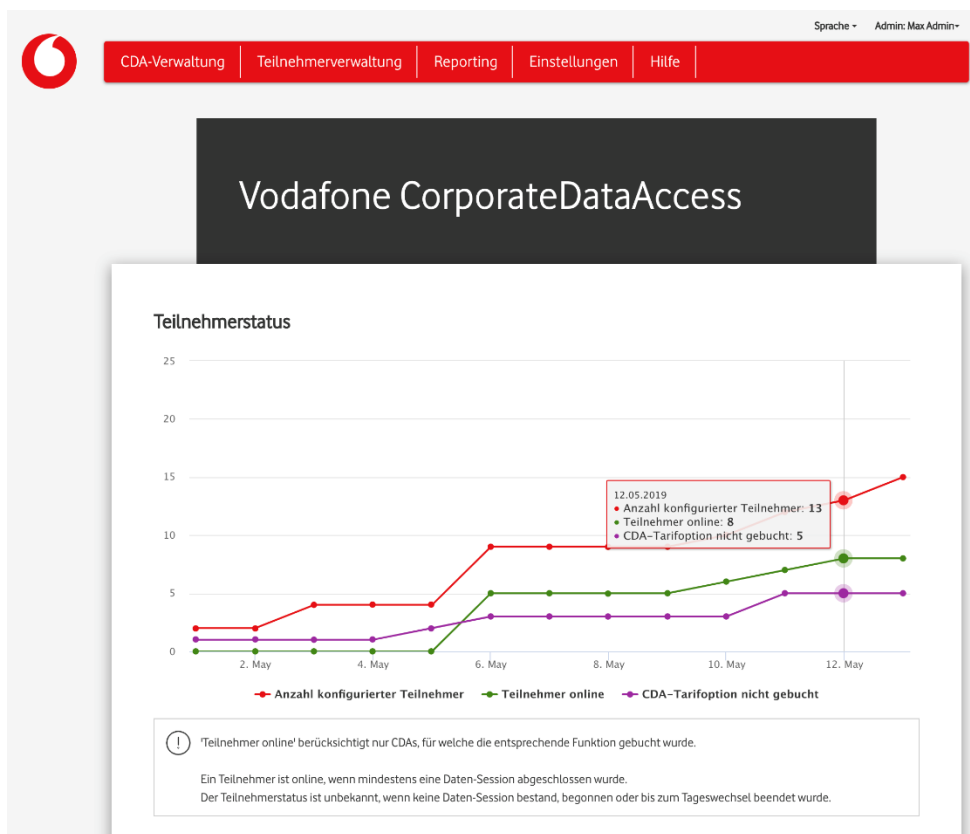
Sprache ▾ Admin: Max Admin ▾

CDA-Verwaltung | Teilnehmerverwaltung | Reporting | Einstellungen | Hilfe

Vodafone CorporateDataAccess

Teilnehmerstatus

25
20
15
10
5
0

2. May 4. May 6. May 8. May 10. May 12. May

12.05.2019
● Anzahl konfigurierter Teilnehmer: 13
● Teilnehmer online: 8
● CDA-Tarifoption nicht gebucht: 5

Anzahl konfigurierter Teilnehmer   Teilnehmer online   CDA-Tarifoption nicht gebucht

'Teilnehmer online' berücksichtigt nur CDAs, für welche die entsprechende Funktion gebucht wurde.

Ein Teilnehmer ist online, wenn mindestens eine Daten-Session abgeschlossen wurde.
Der Teilnehmerstatus ist unbekannt, wenn keine Daten-Session bestand, begonnen oder bis zum Tageswechsel beendet wurde.